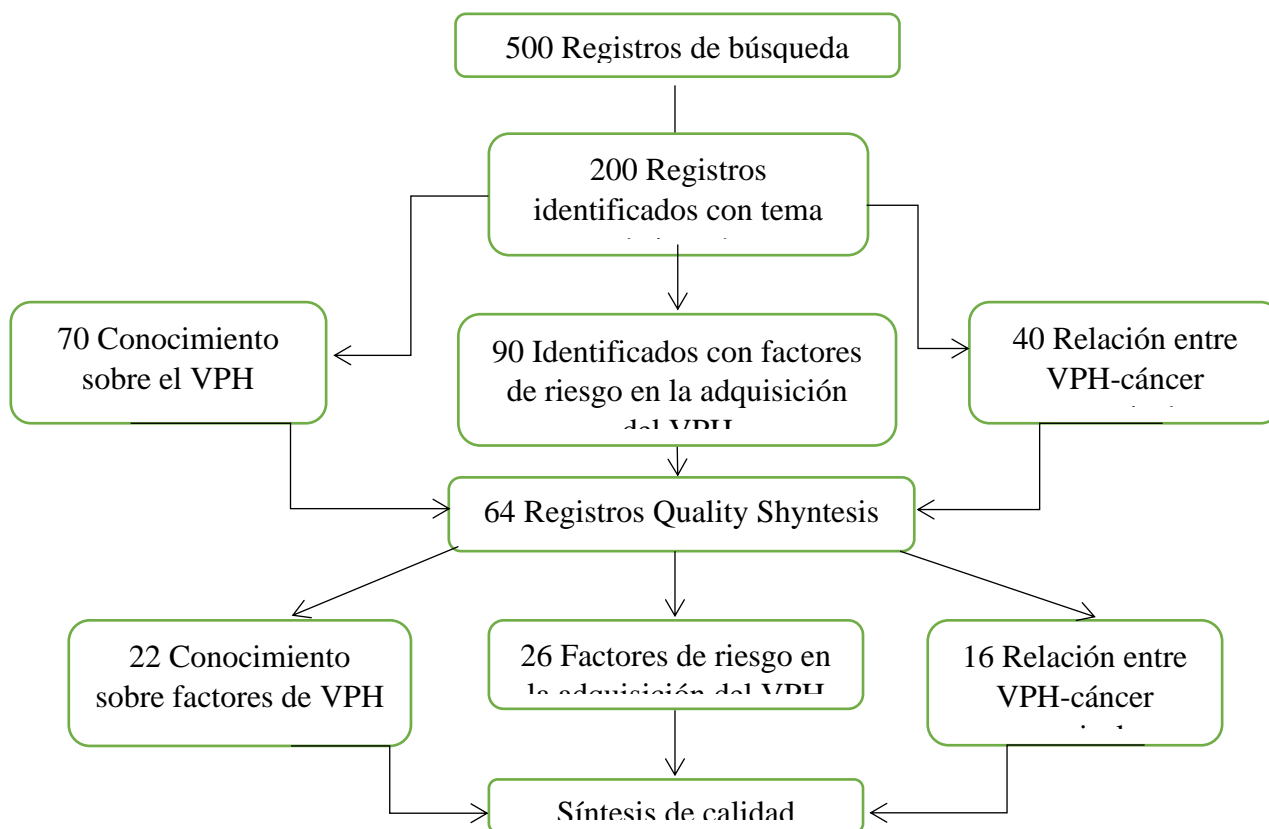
500 Registros de búsqueda

200 Registros identificados con tema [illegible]

70 Conocimiento sobre el VPH

90 Identificados con factores de riesgo en la adquisición del VPH

40 Relación entre VPH-cáncer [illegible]

64 Registros Quality Shyntesis

22 Conocimiento sobre factores de VPH

26 Factores de riesgo en la adquisición del VPH

16 Relación entre VPH-cáncer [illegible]

Síntesis de calidad